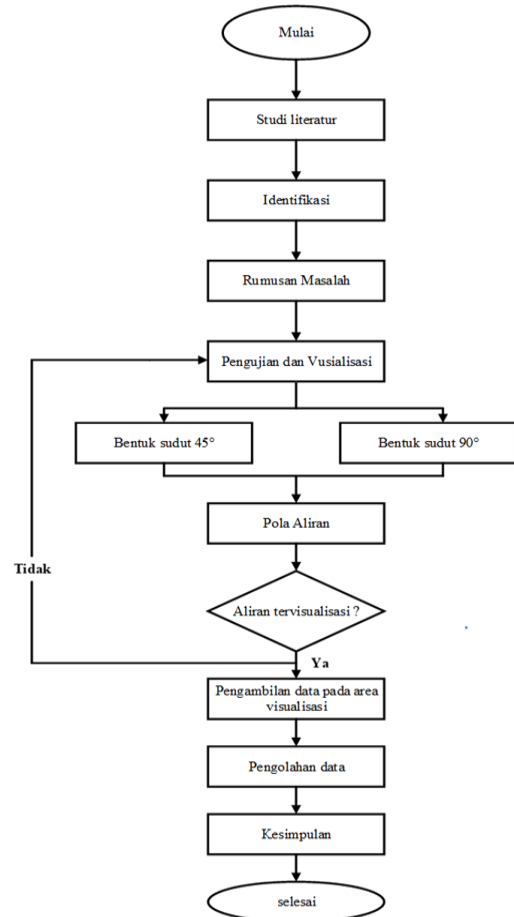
Mulai

Studi literatur

Identifikasi

Rumusan Masalah

Pengujian dan Vusialisasi

Bentuk sudut 45°

Bentuk sudut 90°

Pola Aliran

Tidak

Aliran tervisualisasi ?

Ya

Pengambilan data pada area visualisasi

Pengolahan data

Kesimpulan

selesai